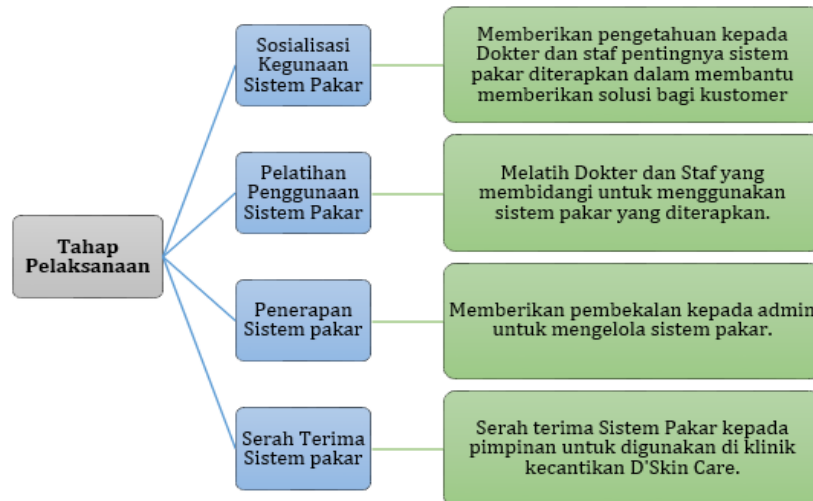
Tahap Pelaksanaan

Sosialisasi Kegunaan Sistem Pakar

Memberikan pengetahuan kepada Dokter dan staf pentingnya sistem pakar diterapkan dalam membantu memberikan solusi bagi kustomer

Pelatihan Penggunaan Sistem Pakar

Melatih Dokter dan Staf yang membidangi untuk menggunakan sistem pakar yang diterapkan.

Penerapan Sistem pakar

Memberikan pembekalan kepada admin untuk mengelola sistem pakar.

Serah Terima Sistem pakar

Serah terima Sistem Pakar kepada pimpinan untuk digunakan di klinik kecantikan D'Skin Care.